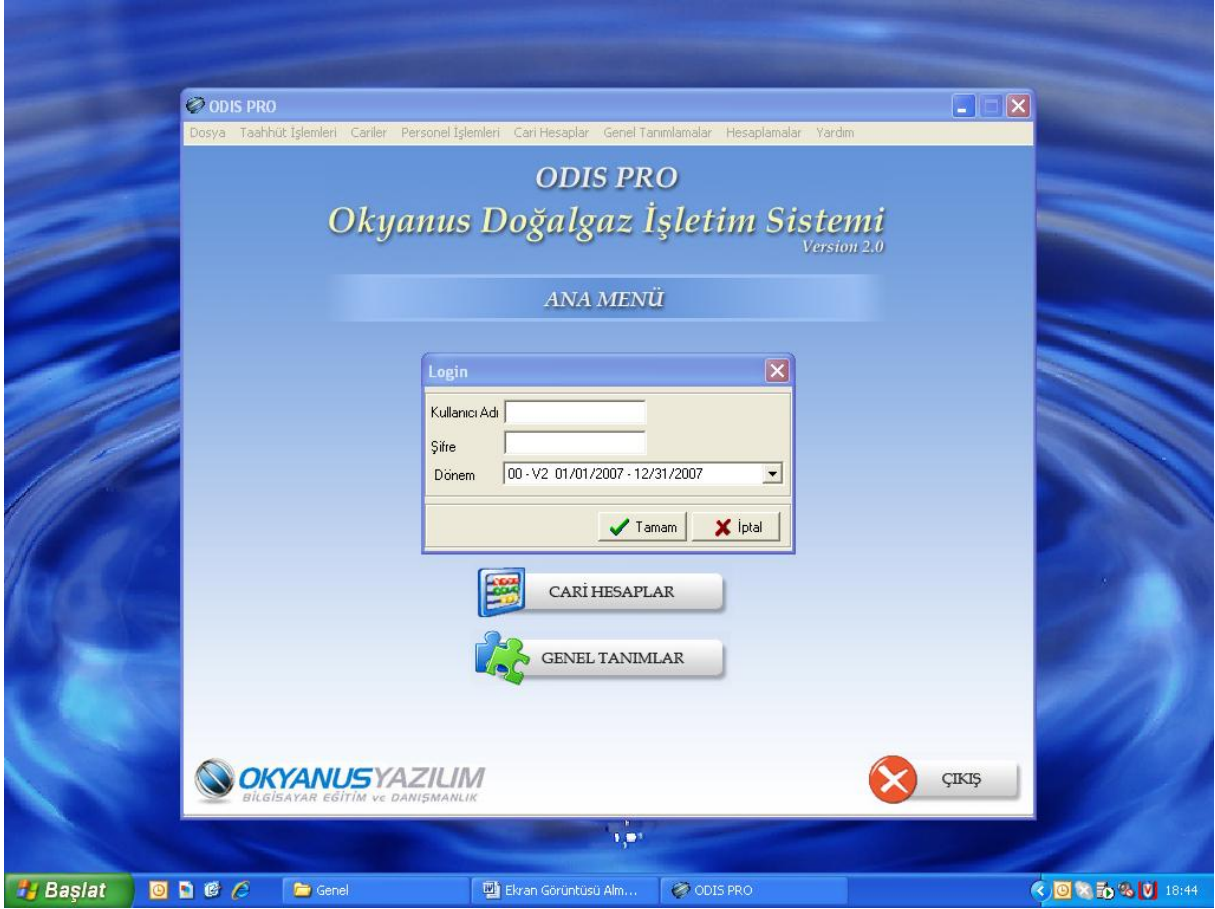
ODIS PRO

Dosya Taahhüt İşlemleri Cariler Personel İşlemleri Cari Hesaplar Genel Tanımlamalar Hesaplamalar Yardım

ODIS PRO

Okyanus Doğalgaz İşletim Sistemi

Version 2.0

ANA MENÜ

Login

Kullanıcı Adı

Şifre

Dönem 00 - V2 01/01/2007 - 12/31/2007

Tamam İptal

CARİ HESAPLAR

GENEL TANIMLAR

OKYANUSYAZILIM

BİLGİSAYAR EĞİTİM ve DANIŞMANLIK

ÇIKIŞ

Başlat Genel Ekran Görüntüsü Alm... ODIS PRO 18:44